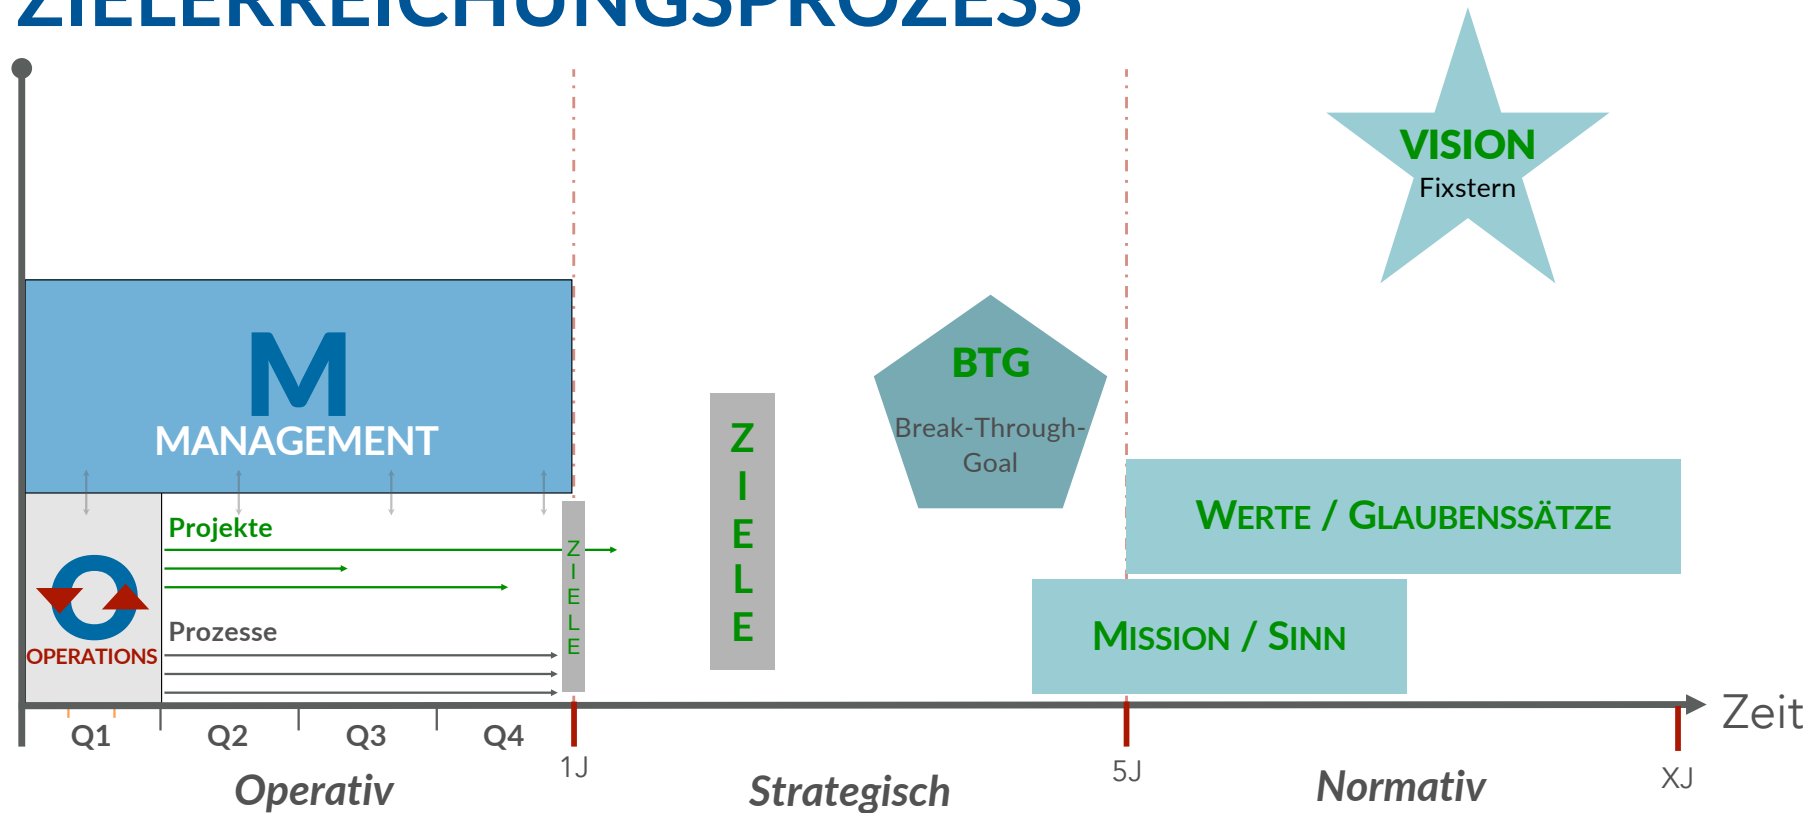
ZIELERREICHUNGSPROZESS

VISION
Fixstern

M
MANAGEMENT

BTG
Break-Through-Goal

ZIELE

WERTE / GLAUBENSSÄTZE

MISSION / SINN

OPERATIONS

Projekte

Prozesse

ZIELE

Zeit

Q1 Q2 Q3 Q4

1J

5J

XJ

Operativ

Strategisch

Normativ